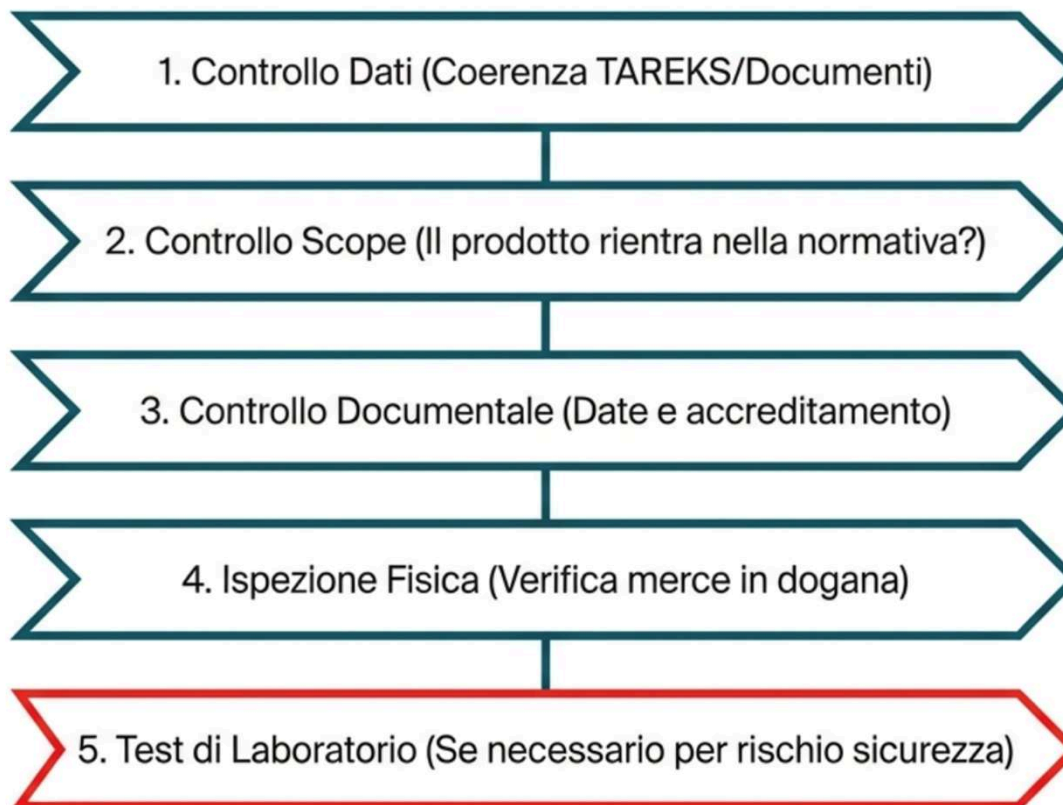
1. Controllo Dati (Coerenza TAREKS/Documenti)

2. Controllo Scope (Il prodotto rientra nella normativa?)

3. Controllo Documentale (Date e accreditamento)

4. Ispezione Fisica (Verifica merce in dogana)

5. Test di Laboratorio (Se necessario per rischio sicurezza)